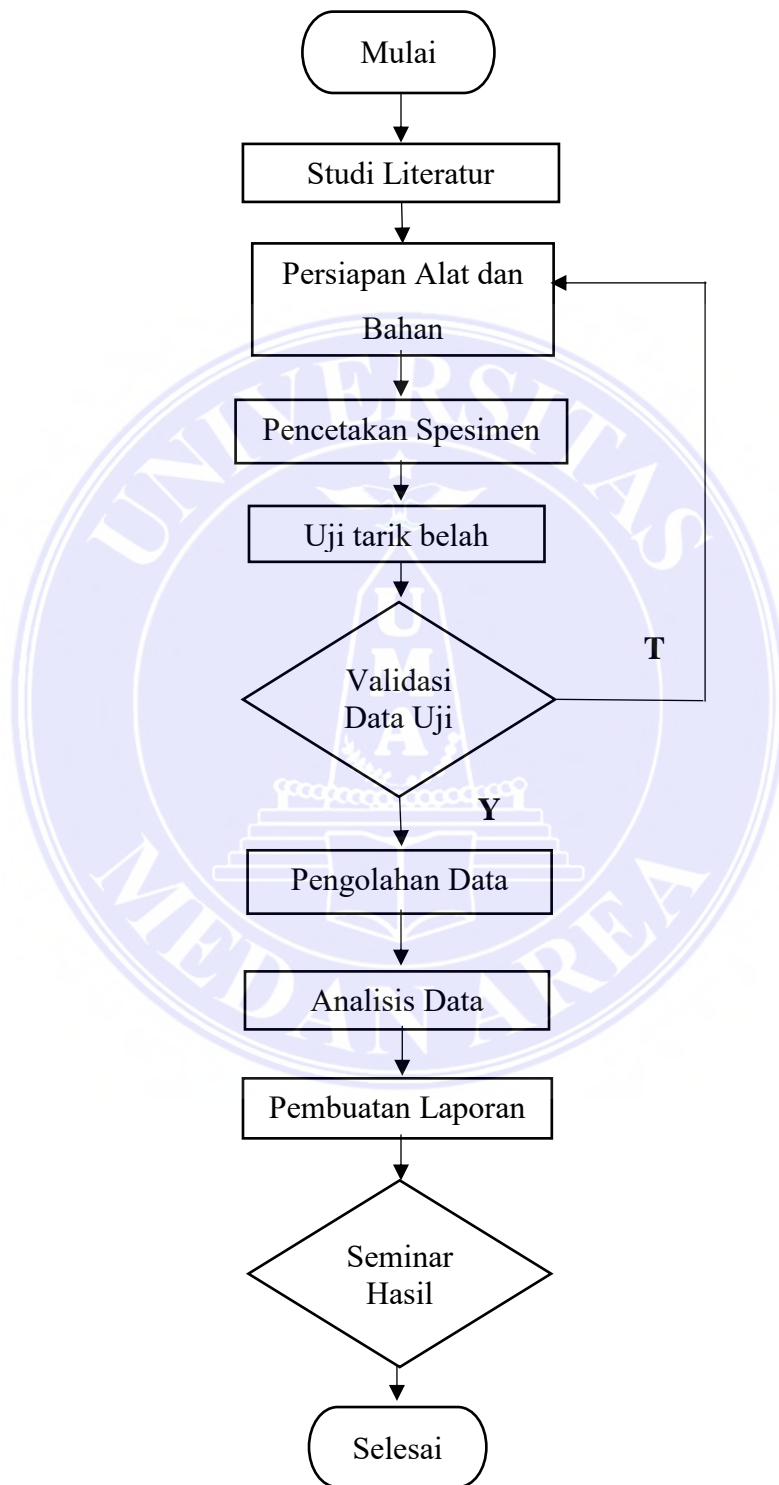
Mulai

Studi Literatur

Persiapan Alat dan Bahan

Pencetakan Spesimen

Uji tarik belah

Validasi Data Uji

T

Y

Pengolahan Data

Analisis Data

Pembuatan Laporan

Seminar Hasil

Selesai

UNIVERSITAS MEDAN AREA

U M A